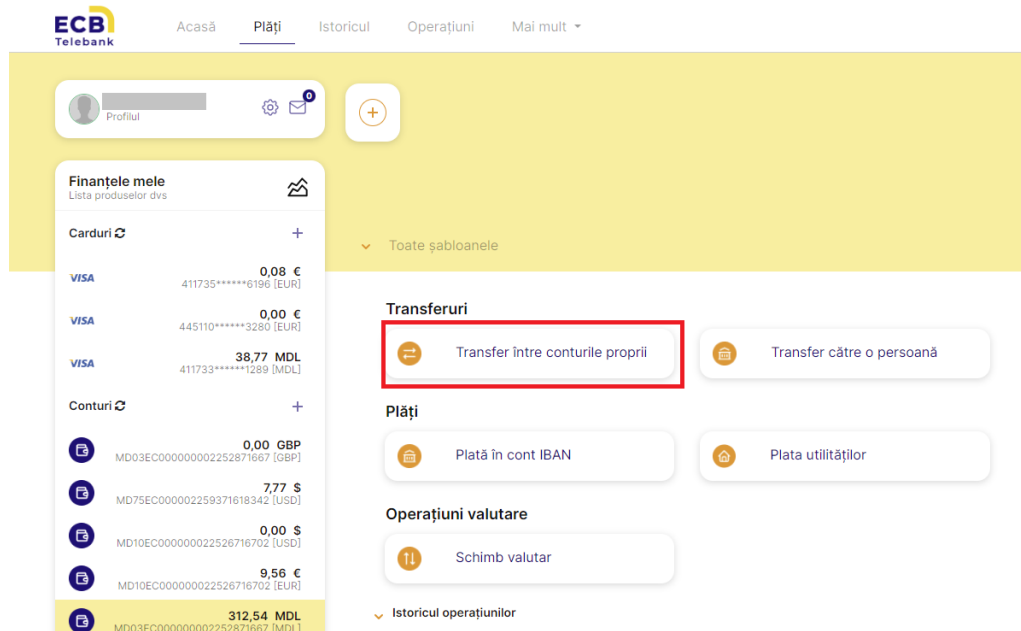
ECB Telebank

Acasă Plăți Istoricul Operațiuni Mai mult

Profilul

0

Finanțele mele
Lista produselor dvs

Carduri

VISA 0,08 € 411735******6196 [EUR]

VISA 0,00 € 445110******3280 [EUR]

VISA 38,77 MDL 411733******1289 [MDL]

Conturi

0,00 GBP MD03EC000000002252871667 [GBP]

7,77 $ MD75EC000002259371618342 [USD]

0,00 $ MD10EC000000022526716702 [USD]

9,56 € MD10EC000000022526716702 [EUR]

312,54 MDL MD03EC000000002252871667 [MDL]

Toate șabloanele

Transferuri

Transfer între conturile proprii

Transfer către o persoană

Plăți

Plată în cont IBAN

Plata utilităților

Operațiuni valutare

Schimb valutar

Istoricul operațiunilor